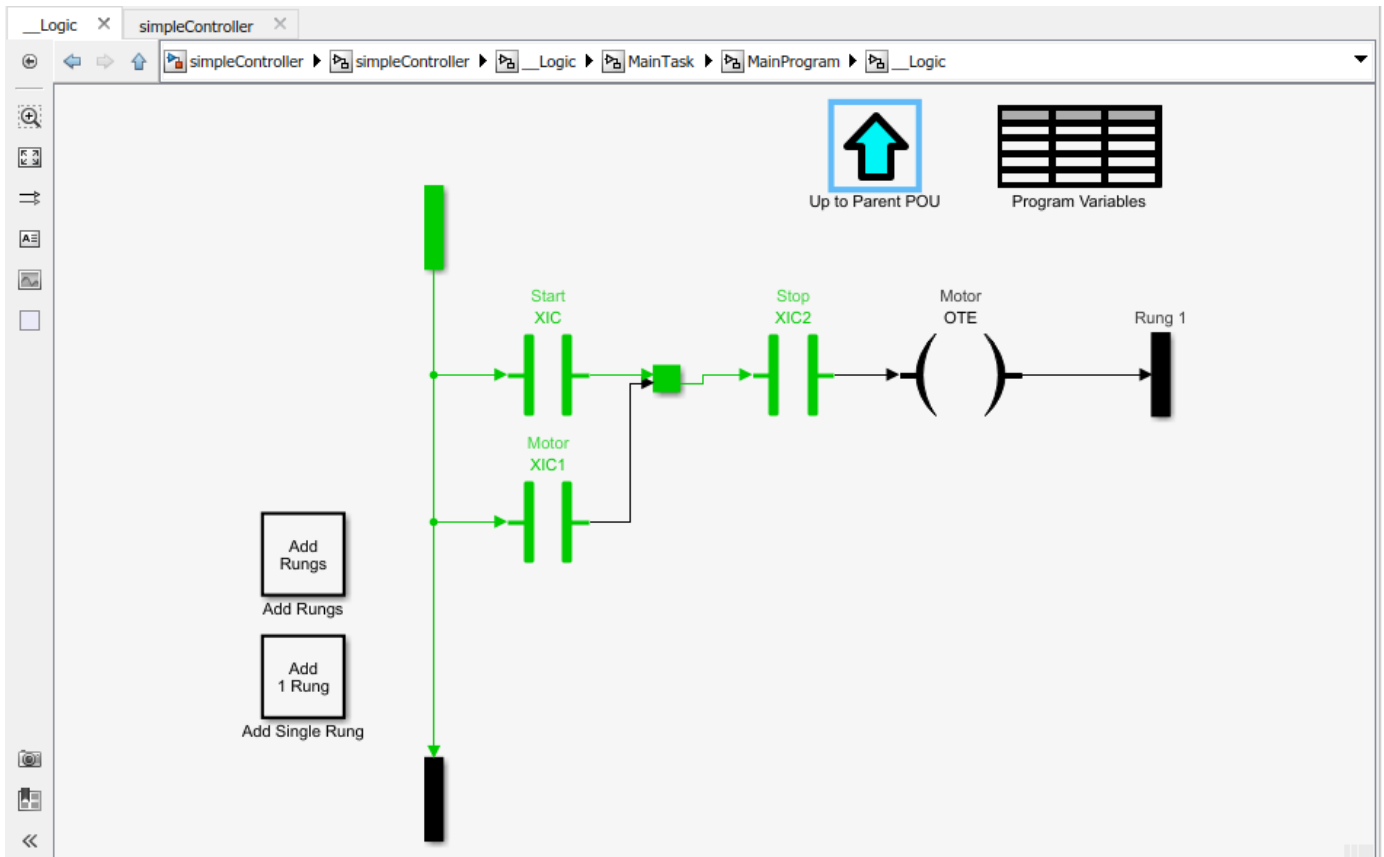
__Logic ✕ simpleController ✕

simpleController ▶ simpleController ▶ __Logic ▶ MainTask ▶ MainProgram ▶ __Logic

Up to Parent POU

Program Variables

Start
XIC

Stop
XIC2

Motor
OTE

Rung 1

Motor
XIC1

Add Rungs
Add Rungs

Add 1 Rung
Add Single Rung